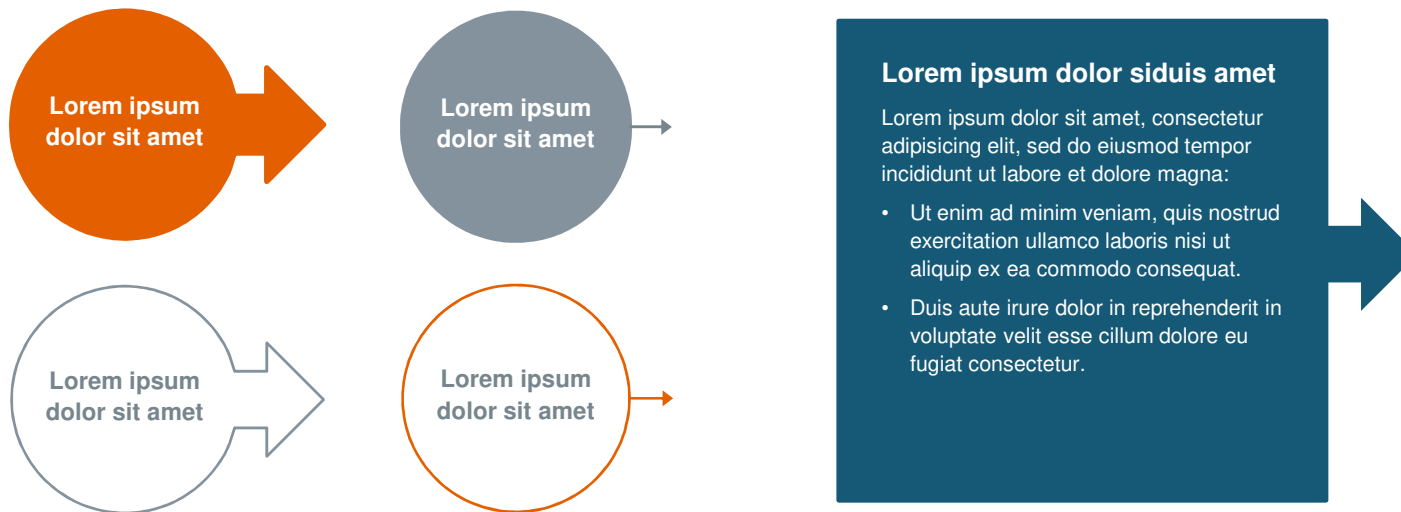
Lorem ipsum dolor sit amet

Lorem ipsum dolor sit amet

Lorem ipsum dolor sit amet

Lorem ipsum dolor sit amet

Lorem ipsum dolor siduis amet

Lorem ipsum dolor sit amet, consectetur adipisicing elit, sed do eiusmod tempor incididunt ut labore et dolore magna:

- Ut enim ad minim veniam, quis nostrud exercitation ullamco laboris nisi ut aliquip ex ea commodo consequat.
- Duis aute irure dolor in reprehenderit in voluptate velit esse cillum dolore eu fugiat consectetur.